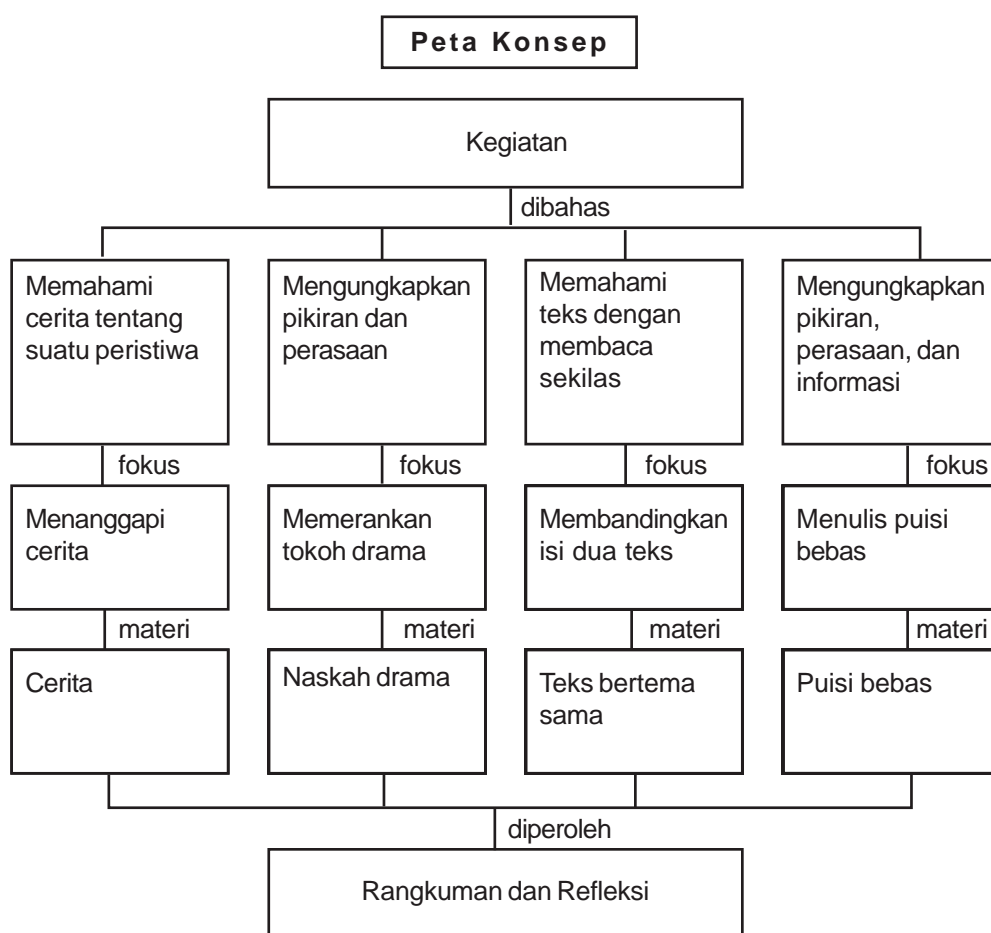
Peta Konsep

Kegiatan

dibahas

Memahami cerita tentang suatu peristiwa

fokus

Menanggapi cerita

materi

Cerita

Mengungkapkan pikiran dan perasaan

fokus

Memerankan tokoh drama

materi

Naskah drama

Memahami teks dengan membaca sekilas

fokus

Membandingkan isi dua teks

materi

Teks bertema sama

Mengungkapkan pikiran, perasaan, dan informasi

fokus

Menulis puisi bebas

materi

Puisi bebas

diperoleh

Rangkuman dan Refleksi